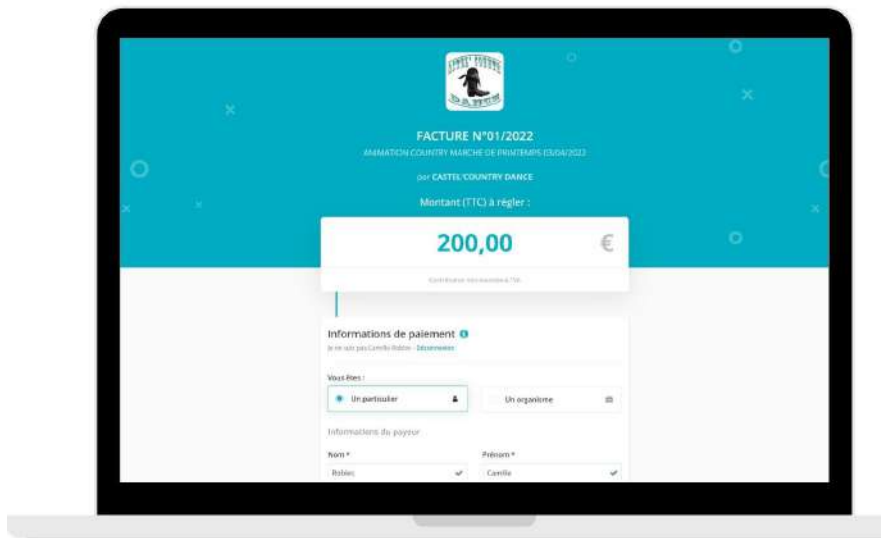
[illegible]
DANSE

FACTURE N°01/2022

ANIMATION COUNTRY MARCHE DE PRINTEMPS 03/04/2022

par CASTEL'COUNTRY DANCE

Montant (TTC) à régler :

200,00 €

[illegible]

Informations de paiement

Je ne suis pas Camille Robles · Déconnexion

Vous êtes :

Un particulier

Un organisme

Informations du payeur

Nom *

Robles

Prénom *

Camille